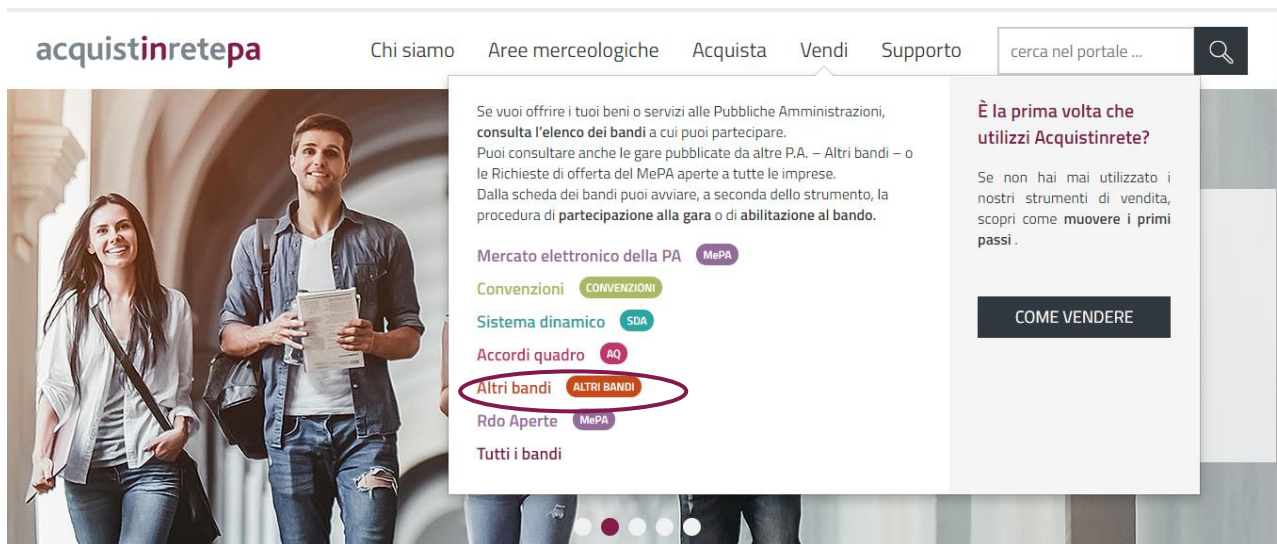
acquistinretepa

Chi siamo Aree merceologiche Acquista Vendi Supporto

cerca nel portale ...

Se vuoi offrire i tuoi beni o servizi alle Pubbliche Amministrazioni, consulta l'elenco dei bandi a cui puoi partecipare.
Puoi consultare anche le gare pubblicate da altre P.A. – Altri bandi – o le Richieste di offerta del MePA aperte a tutte le imprese.
Dalla scheda dei bandi puoi avviare, a seconda dello strumento, la procedura di partecipazione alla gara o di abilitazione al bando.

Mercato elettronico della PA MePA
Convenzioni CONVENZIONI
Sistema dinamico SDA
Accordi quadro AQ
Altri bandi ALTRI BANDI
Rdo Aperte MePA
Tutti i bandi

È la prima volta che utilizzi Acquistinrete?

Se non hai mai utilizzato i nostri strumenti di vendita, scopri come muovere i primi passi .

COME VENDERE